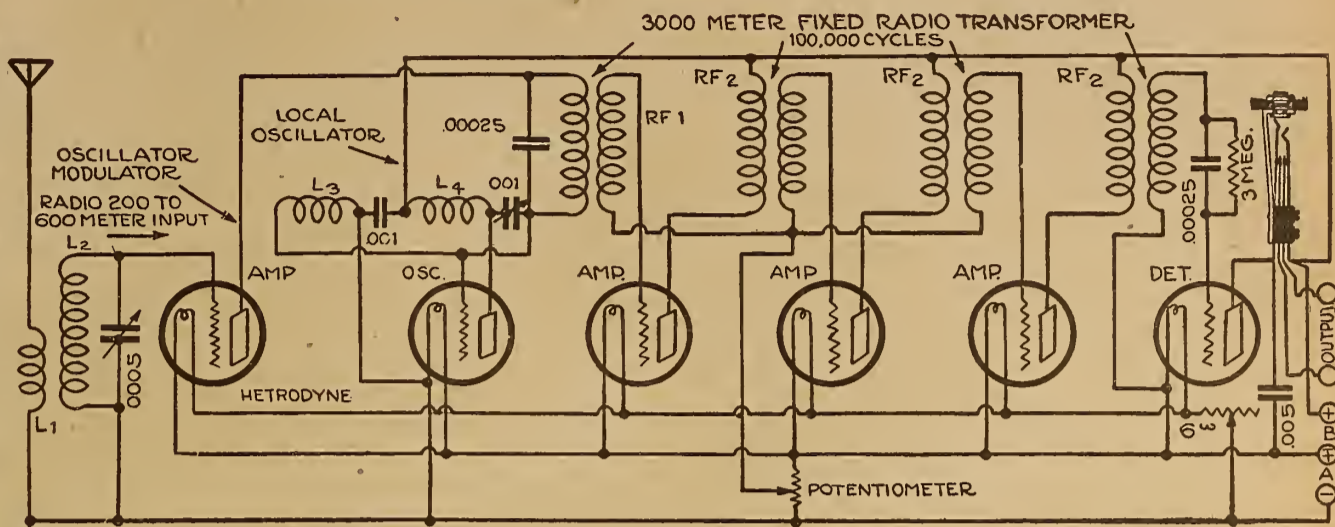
3000 METER FIXED RADIO TRANSFORMER
100,000 CYCLES
LOCAL OSCILLATOR
.00025
RF 1
RF 2
RF 2
RF 2
OSCILLATOR MODULATOR
RADIO 200 TO 600 METER INPUT
$L_2$
$L_3$
$L_4$
.001
.001
.00025
3 MEG.
AMP
OSC.
AMP.
AMP
AMP.
DET.
.0005
HETRODYNE
$L_1$
6 ω
.005
OUTPUT
+ B
+ A −
POTENTIOMETER